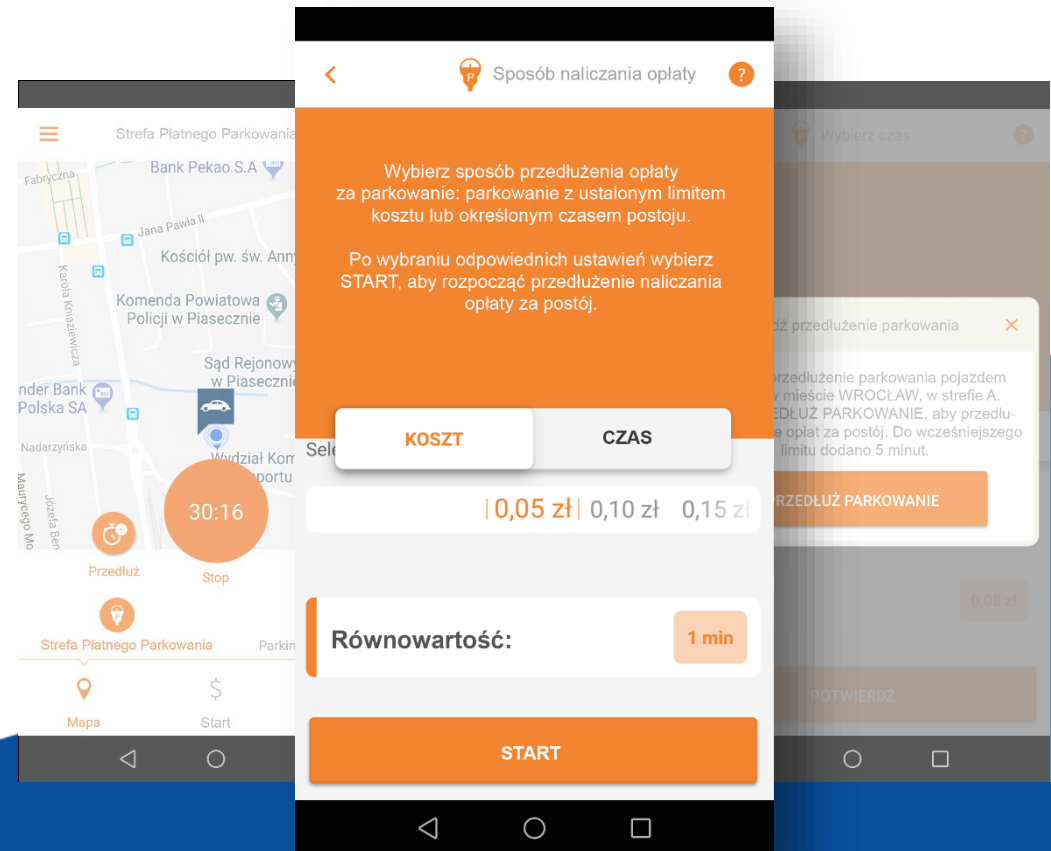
Strefa Płatnego Parkowania

Fabryczna
Bank Pekao S.A
Jana Pawła II
Kościół pw. św. Anny
Karola Kniaziewicza
Komenda Powiatowa Policji w Piasecznie
Sąd Rejonowy w Piasecznie
nder Bank Polska SA
Nadarzyńska
Wydział Kom portu
Maurycego Mo
Józefa Ben

30:16
Przedłuż
Stop
Strefa Płatnego Parkowania
Parkin
Mapa
Start

Sposób naliczania opłaty

Wybierz sposób przedłużenia opłaty za parkowanie: parkowanie z ustalonym limitem kosztu lub określonym czasem postoju.

Po wybraniu odpowiednich ustawień wybierz START, aby rozpocząć przedłużenie naliczania opłaty za postój.

Sele
KOSZT
CZAS
0,05 zł
0,10 zł
0,15 zł
Równowartość:
1 min
START

Wybierz czas
dź przedłużenie parkowania
przedłużenie parkowania pojazdem w mieście WROCŁAW, w strefie A. EDŁUŻ PARKOWANIE, aby przedłu- e opłat za postój. Do wcześniejszego limitu dodano 5 minut.
RZEDŁUŻ PARKOWANIE
0,08 zł
POTWIERDŹ